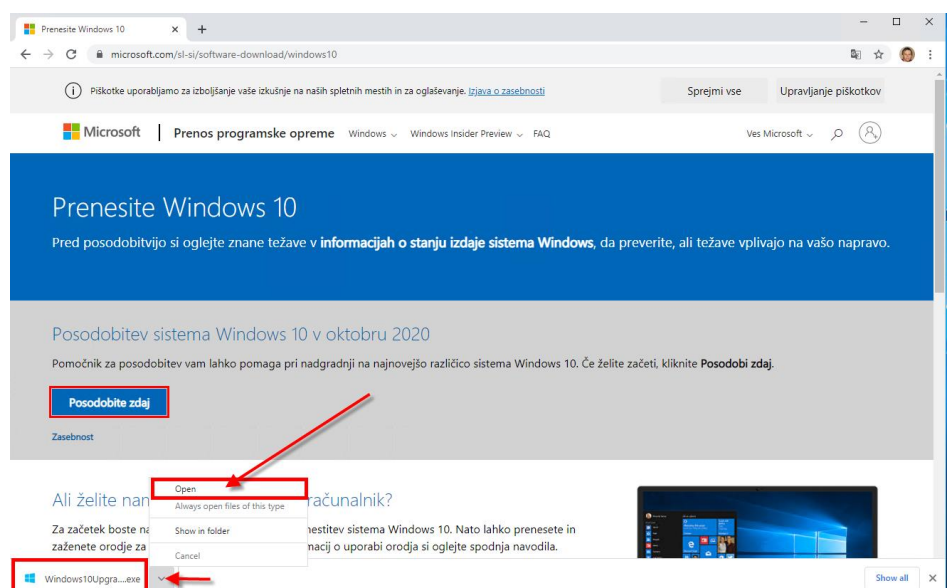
Prenesite Windows 10 × +

microsoft.com/sl-si/software-download/windows10

Piškotke uporabljamo za izboljšanje vaše izkušnje na naših spletnih mestih in za oglaševanje. Izjava o zasebnosti

Sprejmi vse

Upravljanje piškotkov

Microsoft | Prenos programske opreme Windows Windows Insider Preview FAQ

Ves Microsoft

Prenesite Windows 10

Pred posodobitvijo si oglejte znane težave v informacijah o stanju izdaje sistema Windows, da preverite, ali težave vplivajo na vašo napravo.

Posodobitev sistema Windows 10 v oktobru 2020

Pomočnik za posodobitev vam lahko pomaga pri nadgradnji na najnovejšo različico sistema Windows 10. Če želite začeti, kliknite Posodobi zdaj.

Posodobite zdaj

Zasebnost

Ali želite nan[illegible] računalnik?

Za začetek boste na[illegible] nestitev sistema Windows 10. Nato lahko prenesete in zaženete orodje za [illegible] macij o uporabi orodja si oglejte spodnja navodila.

Open

Always open files of this type

Show in folder

Cancel

Windows10Upgra....exe

Show all